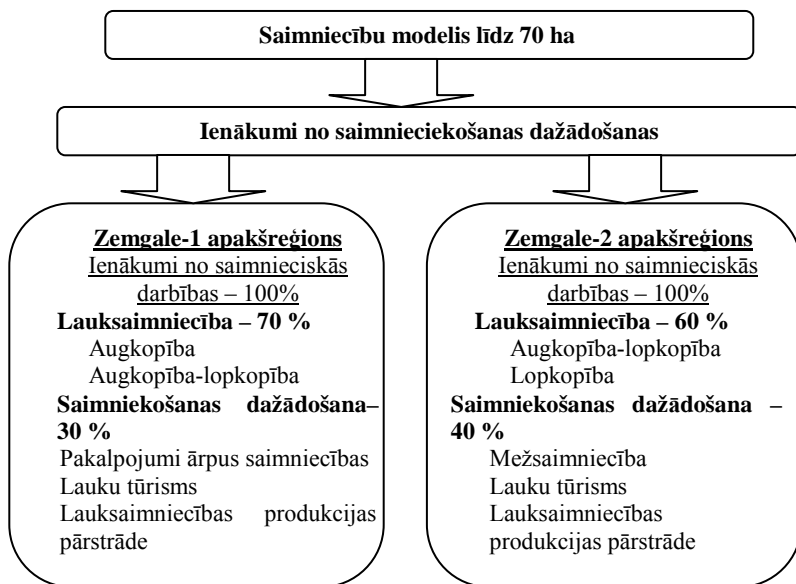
Saimniecību modelis līdz 70 ha

Ienākumi no saimnieciekošanas dažādošanas

Zemgale-1 apakšreģions
Ienākumi no saimnieciskās darbības – 100%
Lauksaimniecība – 70 %
Augkopība
Augkopība-lopkopība
Saimniekošanas dažādošana– 30 %
Pakalpojumi ārpus saimniecības
Lauku tūrisms
Lauksaimniecības produkcijas pārstrāde

Zemgale-2 apakšreģions
Ienākumi no saimnieciskās darbības – 100%
Lauksaimniecība – 60 %
Augkopība-lopkopība
Lopkopība
Saimniekošanas dažādošana – 40 %
Mežsaimniecība
Lauku tūrisms
Lauksaimniecības produkcijas pārstrāde